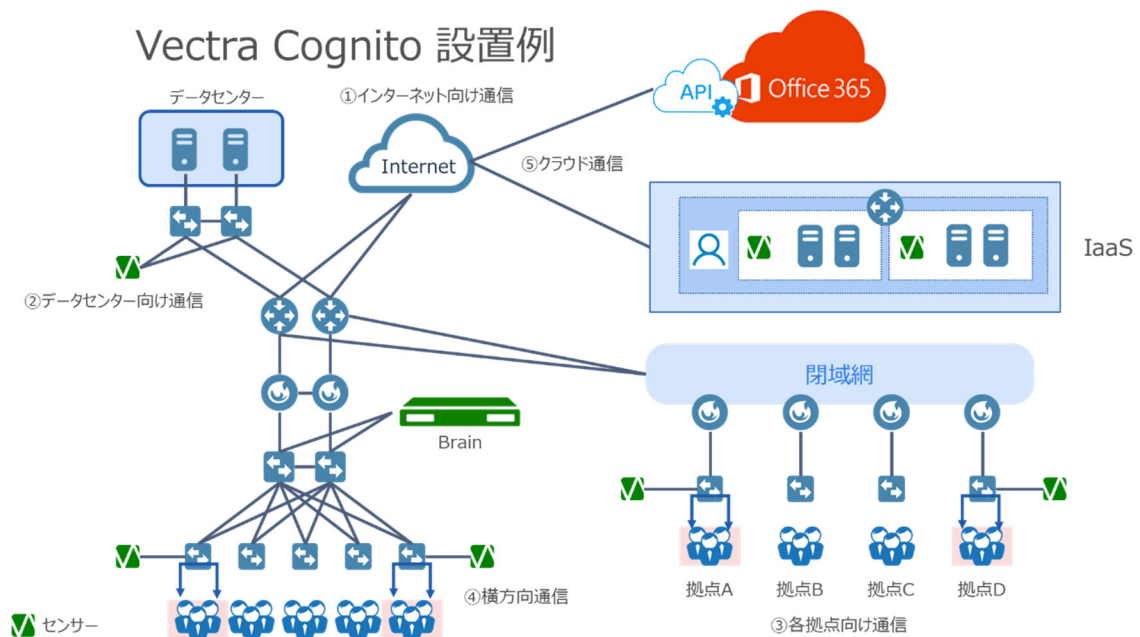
Vectra Cognito 設置例

データセンター

①インターネット向け通信

Internet

API

Office 365

⑤クラウド通信

IaaS

②データセンター向け通信

閉域網

Brain

拠点A

拠点B

拠点C

拠点D

④横方向通信

③各拠点向け通信

センサー